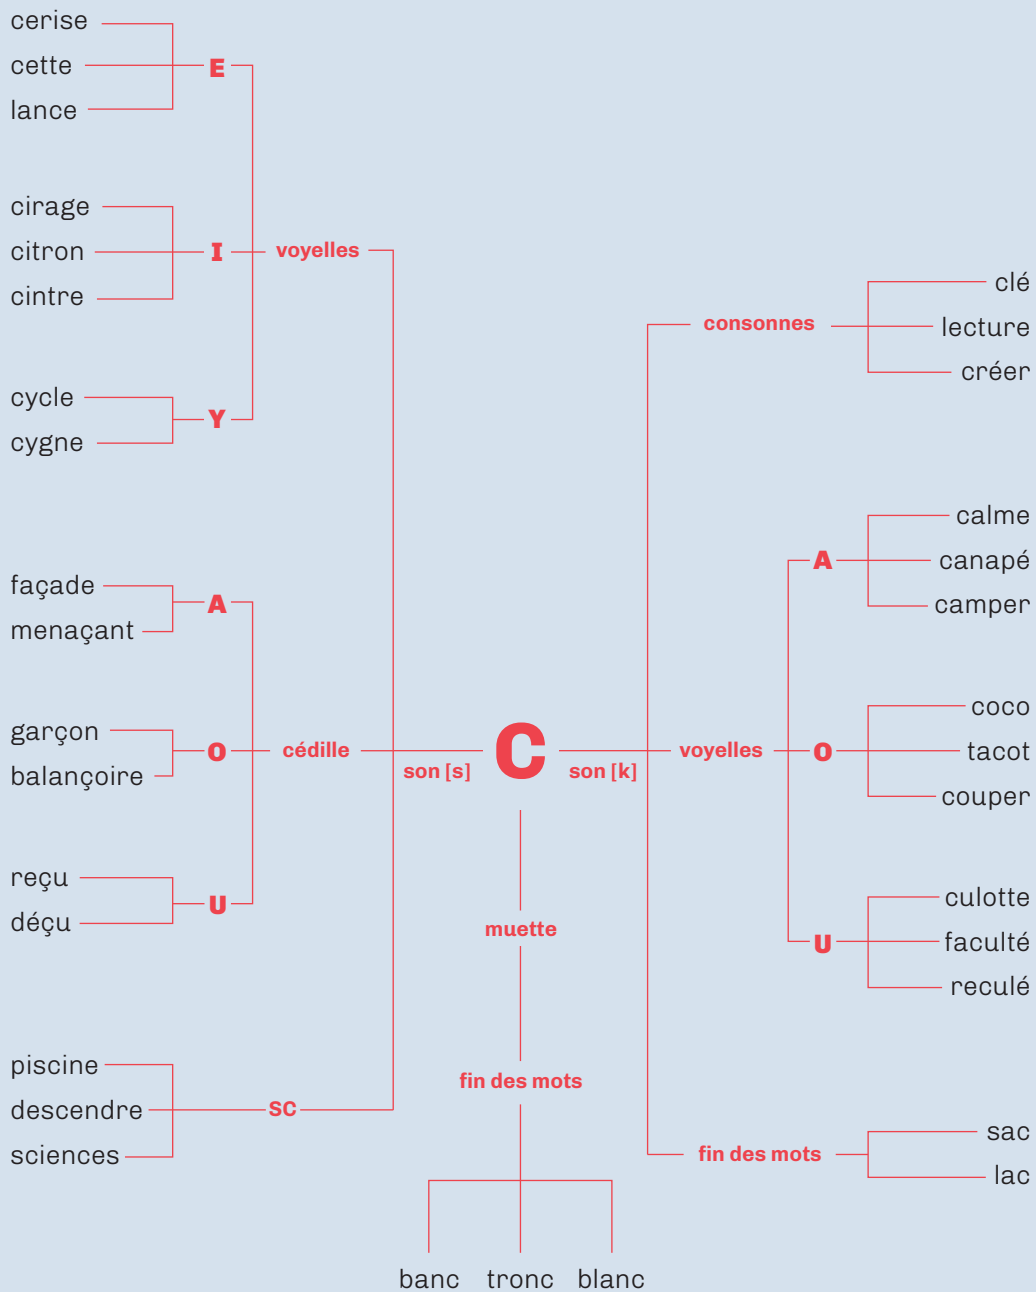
cerise
cette
lance
E

cirage
citron
cintre
I
voyelles

cycle
cygne
Y

façade
menaçant
A

garçon
balançoire
O
cédille

reçu
déçu
U

piscine
descendre
sciences
SC

son [s]
C
son [k]

muette
fin des mots
banc
tronc
blanc

consonnes
clé
lecture
créer

voyelles
A
calme
canapé
camper

O
coco
tacot
couper

U
culotte
faculté
reculé

fin des mots
sac
lac